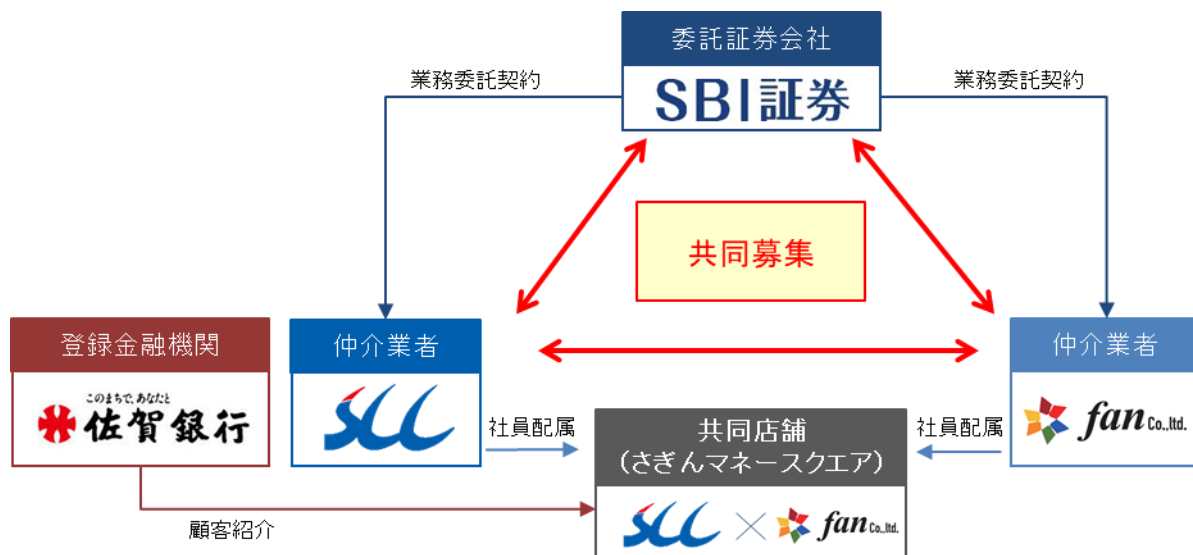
委託証券会社

SBI証券

業務委託契約

業務委託契約

共同募集

登録金融機関

このまちで、あなたと

佐賀銀行

仲介業者

SCC

仲介業者

fan Co.,ltd.

社員配属

社員配属

共同店舗
（さぎんマネースクエア）

SCC × fan Co.,ltd.

顧客紹介